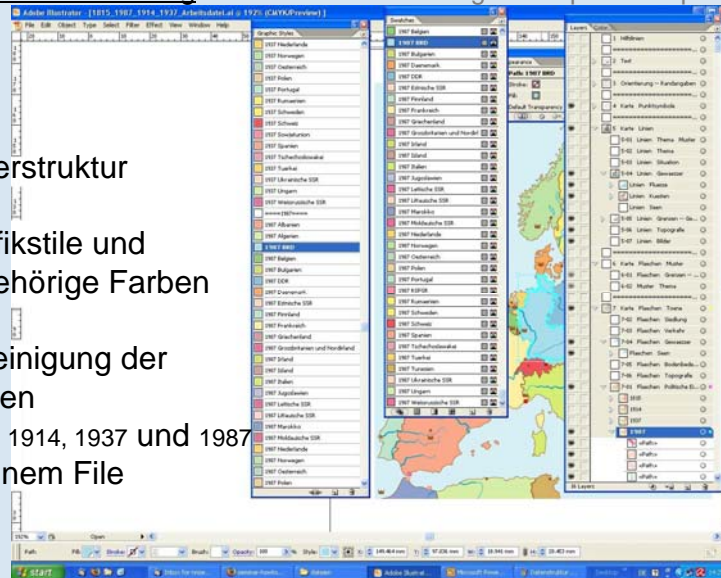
Adobe Illustrator - [1815_1987_1914_1937_Arbeitsdatei.ai @ 192% (CMYK/Preview)]
File Edit Object Type Select Filter Effect View Window Help

erstruktur

fikstile und
ehörige Farben

einigung der
en
1914, 1937 und 1987
nem File

Graphic Styles
1937 Niederlande
1937 Norwegen
1937 Oesterreich
1937 Polen
1937 Portugal
1937 Rumaenien
1937 Schweden
1937 Schweiz
1937 Sowjetunion
1937 Spanien
1937 Tschechoslowakei
1937 Tuerkei
1937 Ukrainische SSR
1937 Ungarn
1937 Weissrussische SSR
=====1987=====
1987 Albanien
1987 Algerien
1987 BRD
1987 Belgien
1987 Bulgarien
1987 DDR
1987 Daenemark
1987 Estnische SSR
1987 Finnland
1987 Frankreich
1987 Griechenland
1987 Grossbritannien und Nordirland
1987 Irland
1987 Island
1987 Italien
1987 Jugoslawien
1987 Lettische SSR
1987 Litauische SSR
1987 Marokko
1987 Moldauische SSR
1987 Niederlande
1987 Norwegen
1987 Oesterreich
1987 Polen

Swatches
1987 Belgien
1987 BRD
1987 Bulgarien
1987 Daenemark
1987 DDR
1987 Estnische SSR
1987 Finnland
1987 Frankreich
1987 Griechenland
1987 Grossbritannien und Nordirl
1987 Irland
1987 Island
1987 Italien
1987 Jugoslawien
1987 Lettische SSR
1987 Litauische SSR
1987 Marokko
1987 Moldauische SSR
1987 Niederlande
1987 Norwegen
1987 Oesterreich
1987 Polen
1987 Portugal
1987 RSFSR
1987 Rumaenien
1987 Schweden
1987 Schweiz
1987 Spanien
1987 Tschechoslowakei
1987 Tuerkei
1987 Tunesien
1987 Ukrainische SSR
1987 Ungarn
1987 Weissrussische SSR

Appearance
Path: 1987 BRD
Stroke:
Fill:
Default Transparency

Layers Color
1 Hilfslinien
2 Text
3 Orientierung - Randangaben
4 Karte Punktsymbole
5 Karte Linien
5-01 Linien Thema Muster
5-02 Linien Thema
5-03 Linien Situation
5-04 Linien Gewaesser
Linien Fluesse
Linien Kuesten
Linien Seen
5-05 Linien Grenzen - Ge
5-06 Linien Topografie
5-07 Linien Bilder
6 Karte Flaechen Muster
6-01 Flaechen Grenzen
6-02 Muster Thema
7 Karte Flaechen Toene
7-02 Flaechen Siedlung
7-03 Flaechen Verkehr
7-04 Flaechen Gewaesser
Flaechen Seen
7-05 Flaechen Bodenbede
7-06 Flaechen Topografie
7-01 Flaechen Politische E
1815
1914
1937
1987
<Path>
<Path>
<Path>
<Path>
8 Layers

192% Open
Path Fill: Stroke: Brush: Opacity: 100 % Style:
start
Adobe Illustrat... Microsoft Powe... Datenstruktur...